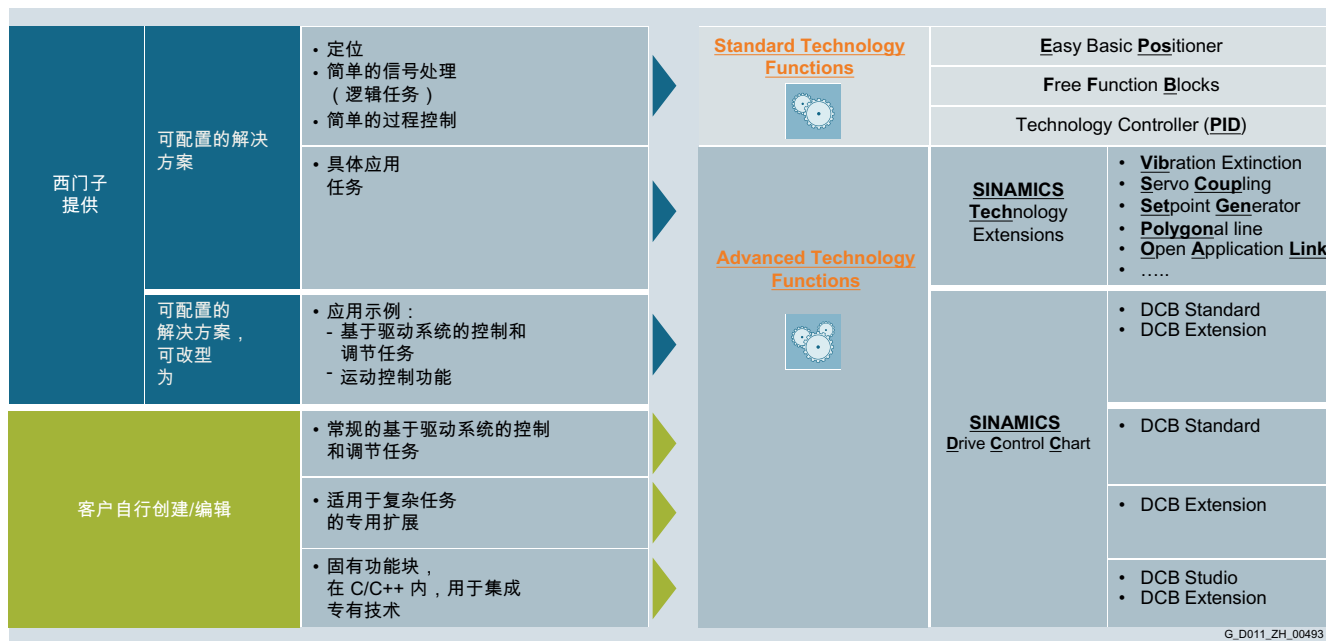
西门子提供

可配置的解决方案

• 定位
• 简单的信号处理（逻辑任务）
• 简单的过程控制

• 具体应用任务

可配置的解决方案，可改型为

• 应用示例：
- 基于驱动系统的控制和调节任务
- 运动控制功能

客户自行创建/编辑

• 常规的基于驱动系统的控制和调节任务

• 适用于复杂任务的专用扩展

• 固有功能块，在 C/C++ 内，用于集成专有技术

Standard Technology Functions

Easy Basic Positioner

Free Function Blocks

Technology Controller (PID)

Advanced Technology Functions

SINAMICS Technology Extensions

• Vibration Extinction
• Servo Coupling
• Setpoint Generator
• Polygonal line
• Open Application Link
• …..

• DCB Standard
• DCB Extension

SINAMICS Drive Control Chart

• DCB Standard

• DCB Extension

• DCB Studio
• DCB Extension

G_D011_ZH_00493